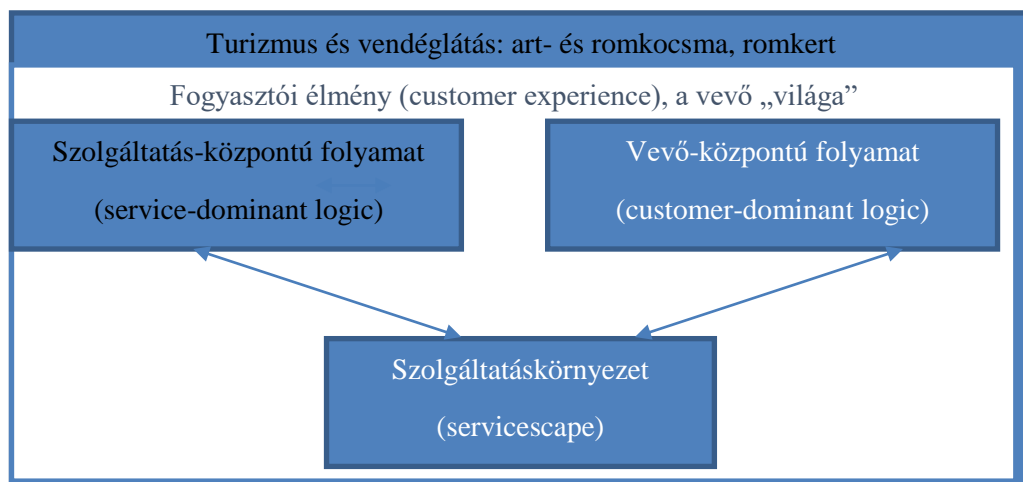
Turizmus és vendéglátás: art- és romkocsma, romkert

Fogyasztói élmény (customer experience), a vevő „világa”

Szolgáltatás-központú folyamat

(service-dominant logic)

Vevő-központú folyamat

(customer-dominant logic)

Szolgáltatáskörnyezet

(servicescape)